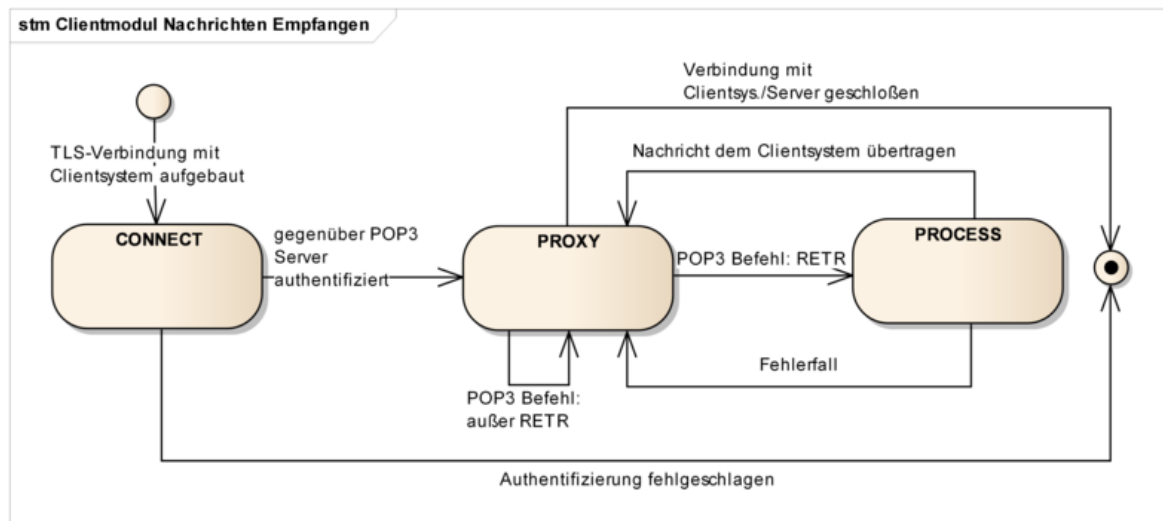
stm Clientmodul Nachrichten Empfangen

TLS-Verbindung mit Clientsystem aufgebaut

CONNECT

gegenüber POP3 Server authentifiziert

Verbindung mit Clientsys./Server geschloßen

Nachricht dem Clientsystem übertragen

PROXY

POP3 Befehl: RETR

PROCESS

Fehlerfall

POP3 Befehl: außer RETR

Authentifizierung fehlgeschlagen